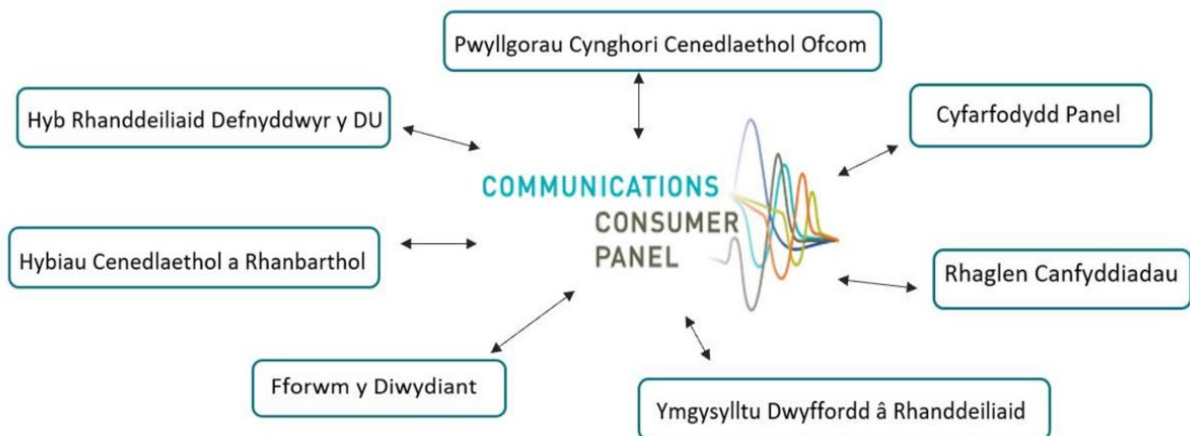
Pwyllgorau Cynghori Cenedlaethol Ofcom

Hyb Rhanddeiliaid Defnyddwyr y DU

Cyfarfodydd Panel

COMMUNICATIONS
CONSUMER
PANEL

Hybiau Cenedlaethol a Rhanbarthol

Rhaglen Canfyddiadau

Fforwm y Diwydiant

Ymgysylltu Dwyffordd â Rhanddeiliaid